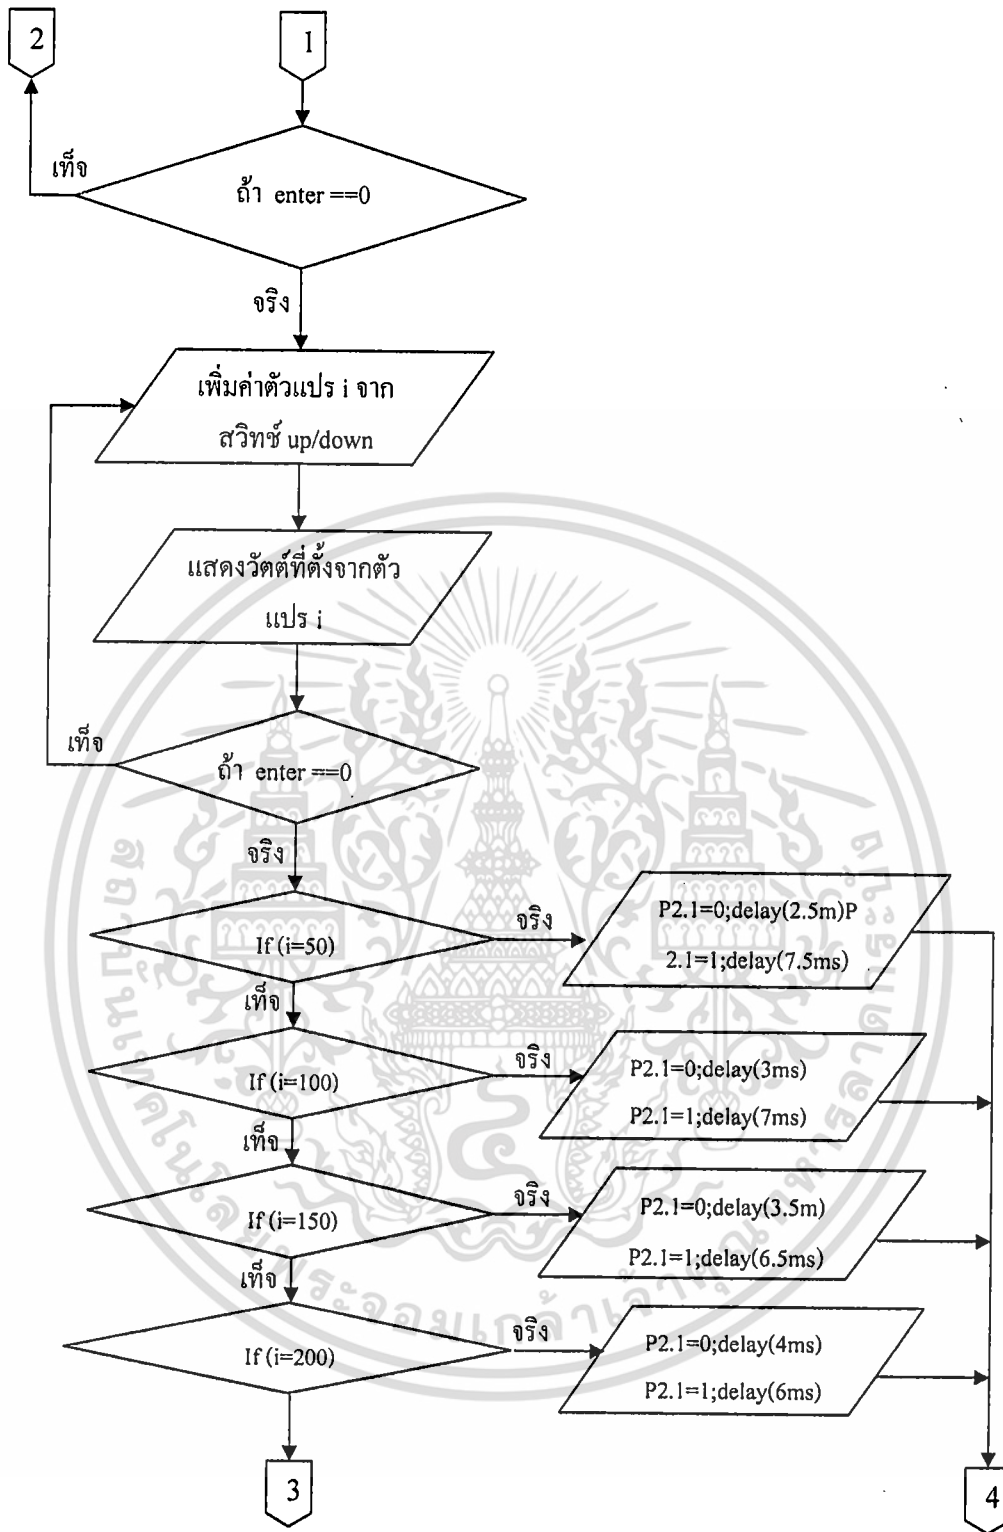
2

1

เท็จ

ถ้า enter ==0

จริง

เพิ่มค่าตัวแปร i จาก สวิทช์ up/down

แสดงวัตต์ที่ตั้งจากตัวแปร i

เท็จ

ถ้า enter ==0

จริง

If (i=50)

จริง

P2.1=0;delay(2.5m)P 2.1=1;delay(7.5ms)

เท็จ

If (i=100)

จริง

P2.1=0;delay(3ms)
P2.1=1;delay(7ms)

เท็จ

If (i=150)

จริง

P2.1=0;delay(3.5m)
P2.1=1;delay(6.5ms)

เท็จ

If (i=200)

จริง

P2.1=0;delay(4ms)
P2.1=1;delay(6ms)

3

4